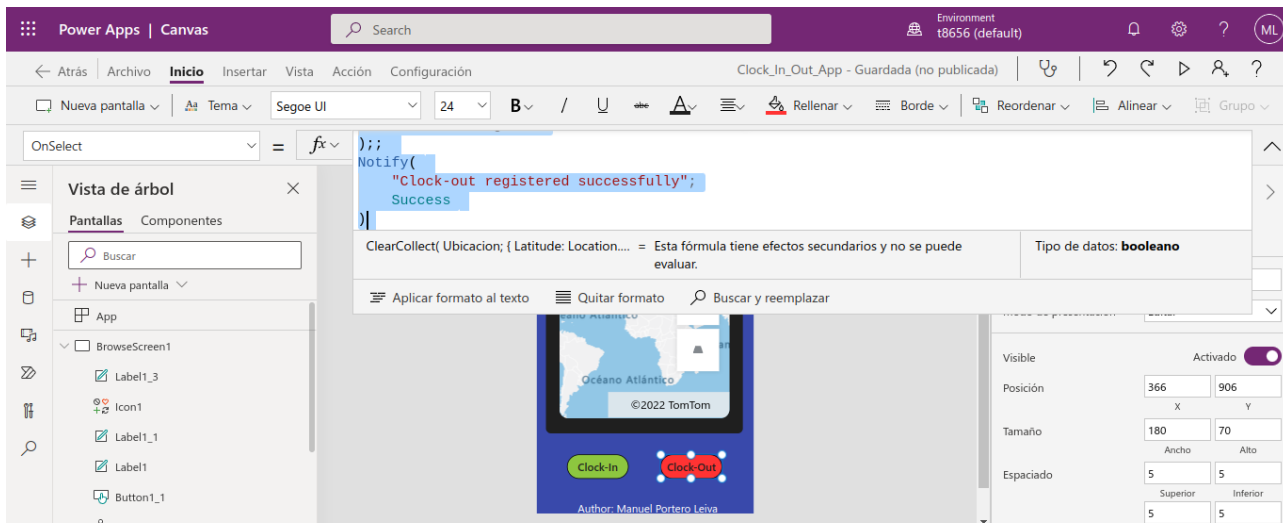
Power Apps | Canvas

Search

Environment
t8656 (default)

ML

← Atrás | Archivo Inicio Insertar Vista Acción Configuración

Clock_In_Out_App - Guardada (no publicada)

Nueva pantalla | Tema | Segoe UI | 24 | B | / | U | A | Rellenar | Borde | Reordenar | Alinear | Grupo

OnSelect = fx

);;
Notify(
"Clock-out registered successfully";
Success
)

ClearCollect( Ubicacion; { Latitude: Location.... = Esta fórmula tiene efectos secundarios y no se puede evaluar.

Tipo de datos: booleano

Aplicar formato al texto | Quitar formato | Buscar y reemplazar

Vista de árbol

Pantallas Componentes

Buscar

Nueva pantalla

App

BrowseScreen1

Label1_3

Icon1

Label1_1

Label1

Button1_1

Océano Atlántico

©2022 TomTom

Clock-In

Clock-Out

Author: Manuel Portero Leiva

Visible Activado

Posición 366 906
X Y

Tamaño 180 70
Ancho Alto

Espaciado 5 5
Superior Inferior
5 5